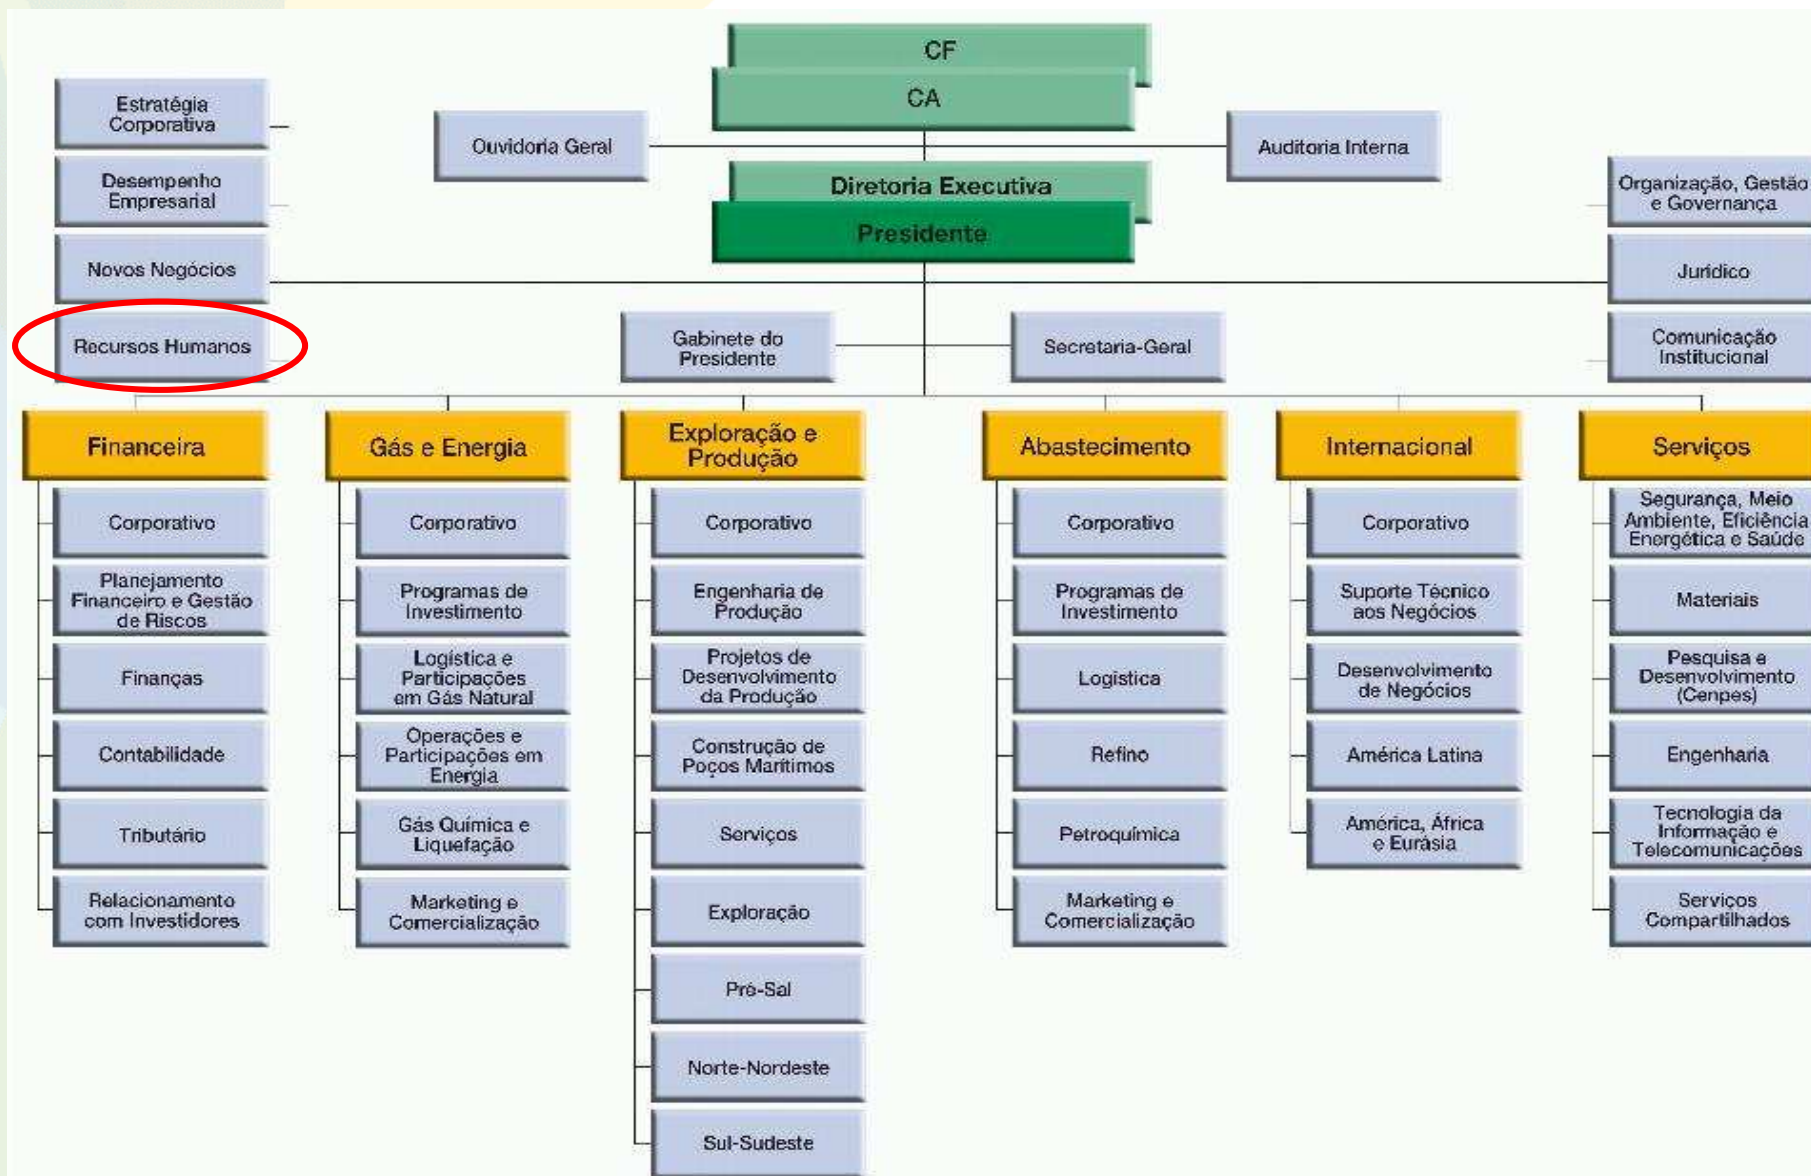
CF

CA

Estratégia Corporativa

Desempenho Empresarial

Novos Negócios

Recursos Humanos

Ouvidoria Geral

Auditoria Interna

Diretoria Executiva

Presidente

Organização, Gestão e Governança

Jurídico

Comunicação Institucional

Gabinete do Presidente

Secretaria-Geral

Financeira

Corporativo

Planejamento Financeiro e Gestão de Riscos

Finanças

Contabilidade

Tributário

Relacionamento com Investidores

Gás e Energia

Corporativo

Programas de Investimento

Logística e Participações em Gás Natural

Operações e Participações em Energia

Gás Química e Liquefação

Marketing e Comercialização

Exploração e Produção

Corporativo

Engenharia de Produção

Projetos de Desenvolvimento da Produção

Construção de Poços Marítimos

Serviços

Exploração

Pré-Sal

Norte-Nordeste

Sul-Sudeste

Abastecimento

Corporativo

Programas de Investimento

Logística

Refino

Petroquímica

Marketing e Comercialização

Internacional

Corporativo

Suporte Técnico aos Negócios

Desenvolvimento de Negócios

América Latina

América, África e Eurásia

Serviços

Segurança, Meio Ambiente, Eficiência Energética e Saúde

Materiais

Pesquisa e Desenvolvimento (Cenpes)

Engenharia

Tecnologia da Informação e Telecomunicações

Serviços Compartilhados